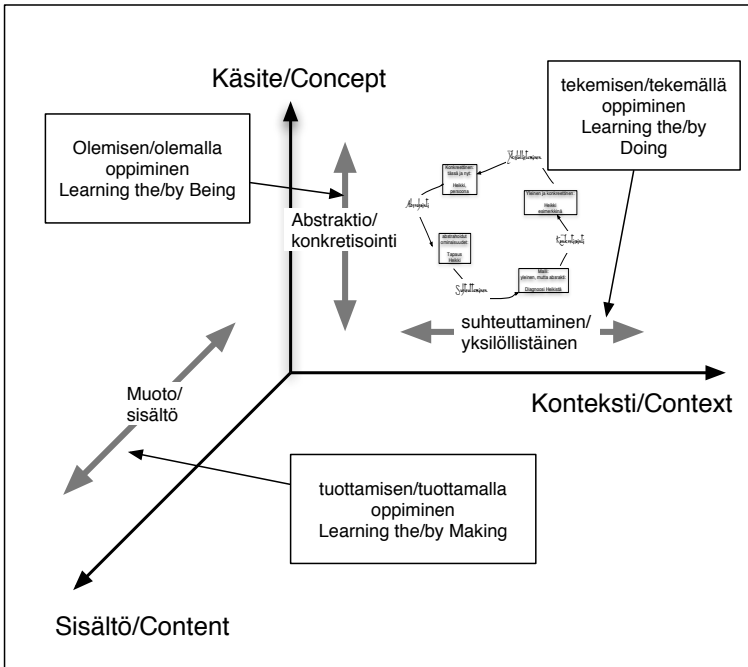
Käsite/Concept

tekemisen/tekemällä oppiminen Learning the/by Doing

Olemisen/olemalla oppiminen Learning the/by Being

Abstraktio/ konkretisointi

Yksilöllistäminen

Konkreettinen tässä ja nyt

Heikki, persoona

Yleinen ja konkreettinen

Heikki watermarkkinä

Abstrahointi

Konkretisointi

abstraktiosta ominaisuudet

Tapaus Heikki

Malli yleinen, mutta abstrakti

Diagnoosi Heikistä

Suhteuttaminen

suhteuttaminen/ yksilöllistäinen

Muoto/ sisältö

Konteksti/Context

tuottamisen/tuottamalla oppiminen Learning the/by Making

Sisältö/Content